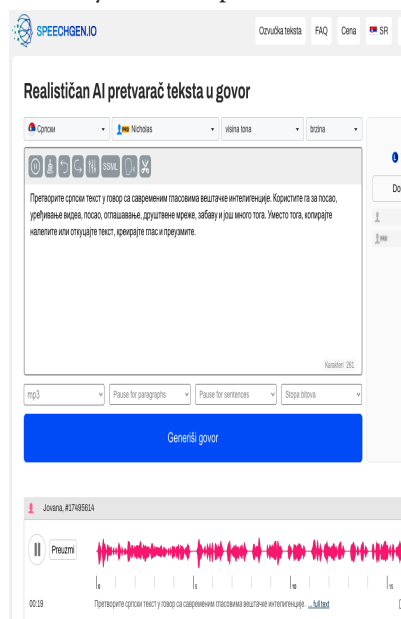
SPEECHGEN.IO

Ozvučka teksta FAQ Cena SR

Realističan AI pretvarač teksta u govor

Српски Nicholas visina tona brzina

SSML

Претворите српски текст у говор са савременим гласовима вештачке интелигенције. Користите га за посао, уређивање видеа, посао, оглашавање, друштвене мреже, забаву и још много тога. Уместо тога, копирајте налепите или откуцајте текст, креирајте глас и преузмите.

Karakteri: 261

mp3 Pause for paragraphs Pause for sentences Stopa bitova

Generiši govor

Do

Jovana, #17495614

Preuzmi

0 5 10 15

00:19 Претворите српски текст у говор са савременим гласовима вештачке интелигенције. ...full text